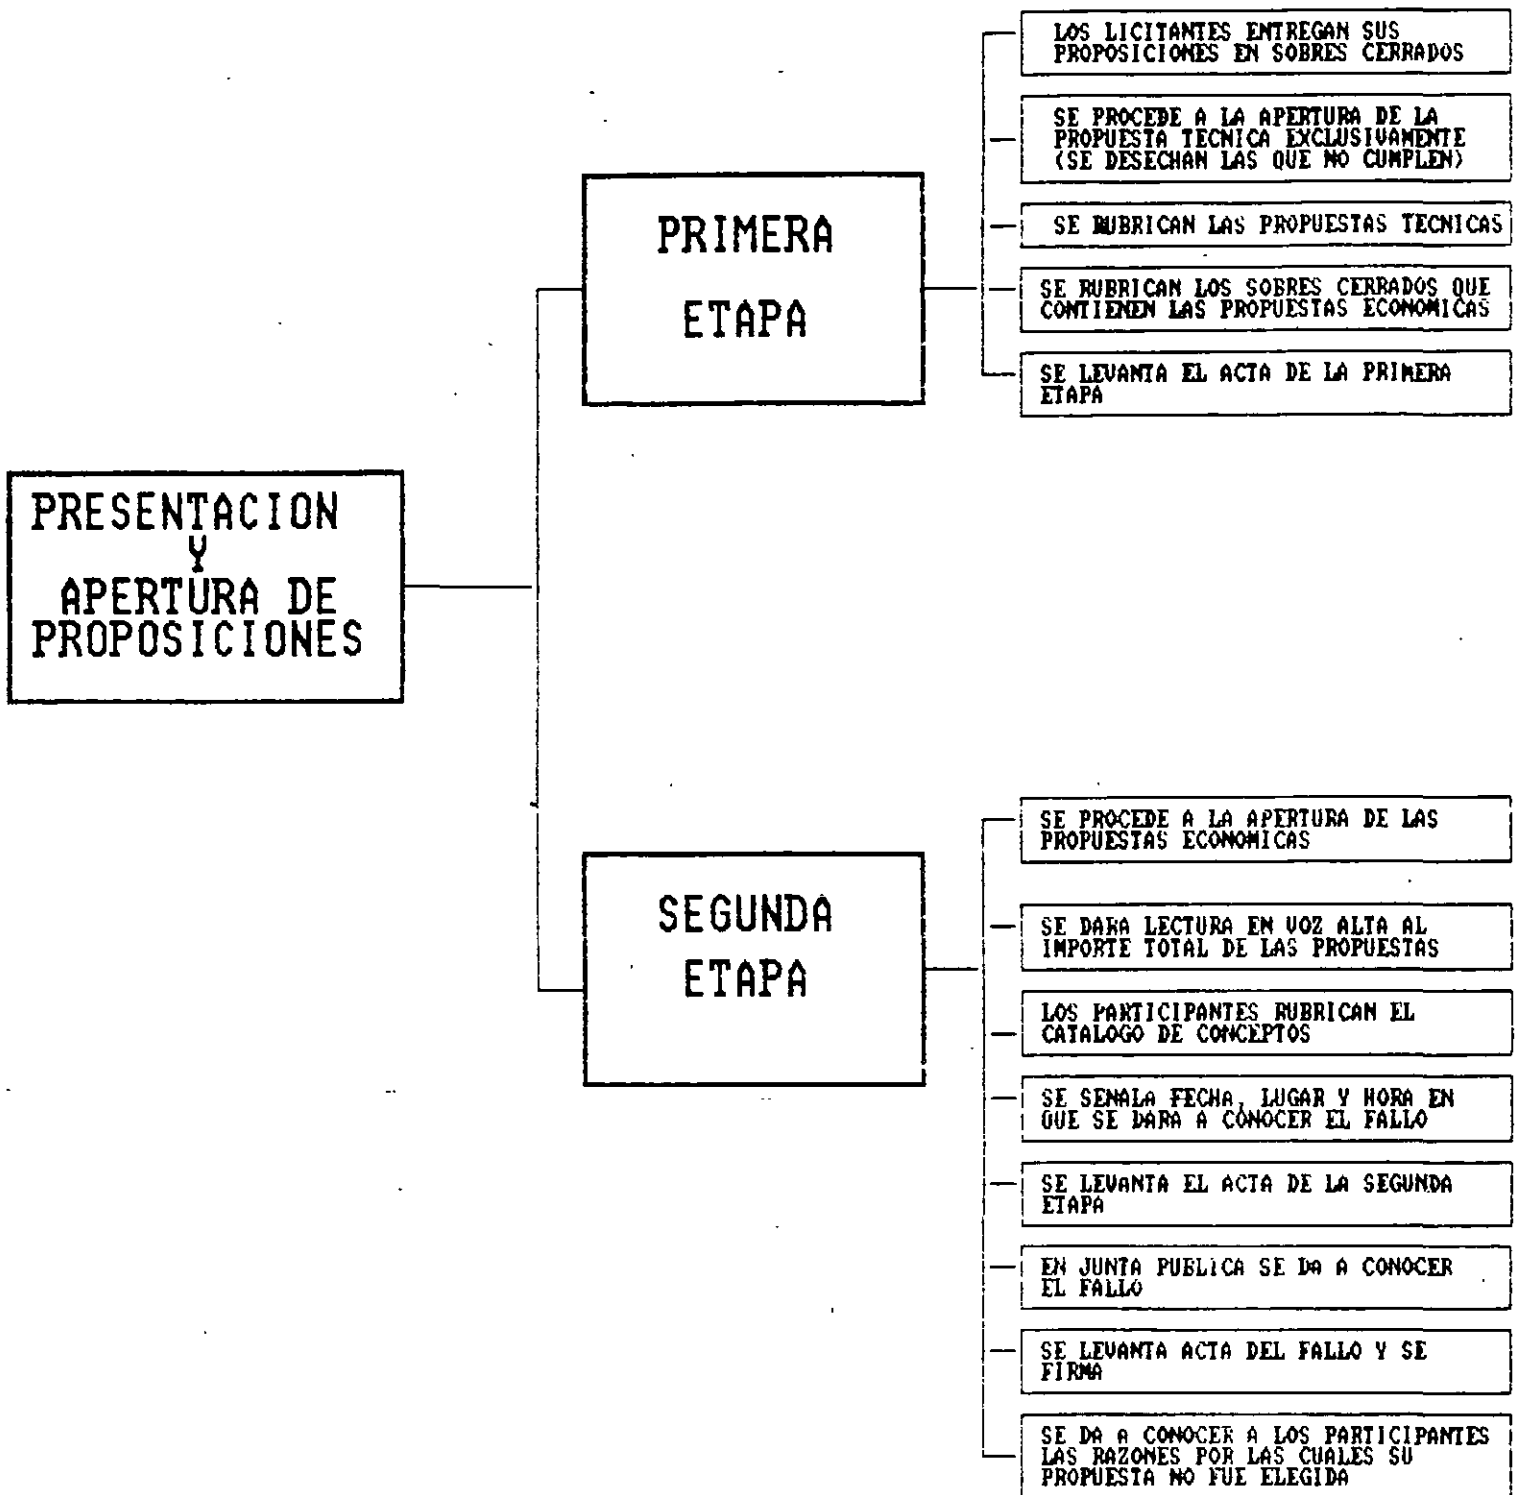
PRESENTACION Y APERTURA DE PROPOSICIONES

PRIMERA ETAPA

LOS LICITANTES ENTREGAN SUS PROPOSICIONES EN SOBRES CERRADOS

SE PROCEDE A LA APERTURA DE LA PROPUESTA TECNICA EXCLUSIVAMENTE (SE DESECHAN LAS QUE NO CUMPLEN)

SE RUBRICAN LAS PROPUESTAS TECNICAS

SE RUBRICAN LOS SOBRES CERRADOS QUE CONTIENEN LAS PROPUESTAS ECONOMICAS

SE LEVANTA EL ACTA DE LA PRIMERA ETAPA

SEGUNDA ETAPA

SE PROCEDE A LA APERTURA DE LAS PROPUESTAS ECONOMICAS

SE DARA LECTURA EN VOZ ALTA AL IMPORTE TOTAL DE LAS PROPUESTAS

LOS PARTICIPANTES RUBRICAN EL CATALOGO DE CONCEPTOS

SE SENALA FECHA, LUGAR Y HORA EN QUE SE DARA A CONOCER EL FALLO

SE LEVANTA EL ACTA DE LA SEGUNDA ETAPA

EN JUNTA PUBLICA SE DA A CONOCER EL FALLO

SE LEVANTA ACTA DEL FALLO Y SE FIRMA

SE DA A CONOCER A LOS PARTICIPANTES LAS RAZONES POR LAS CUALES SU PROPUESTA NO FUE ELEGIDA